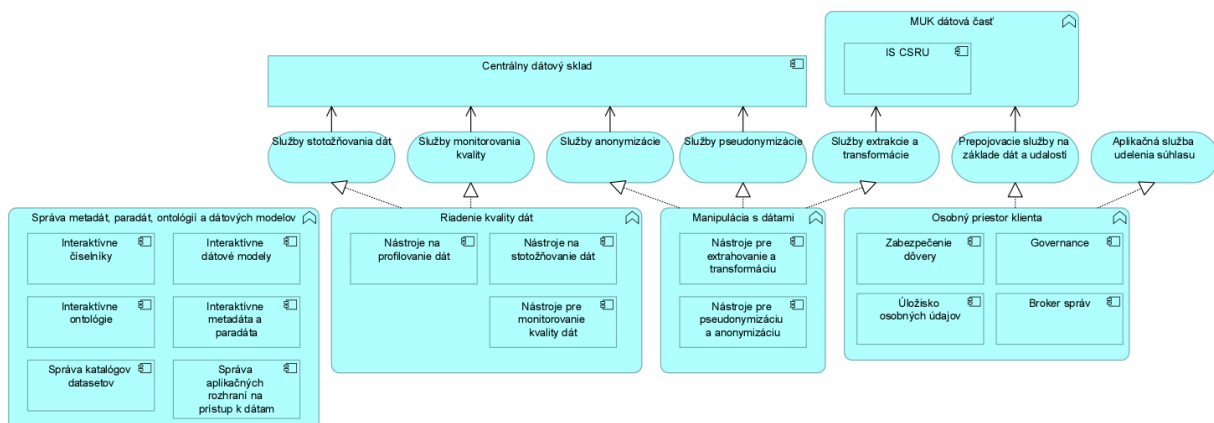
MUK dátová časť

IS CSRU

Centrálny dátový sklad

Služby stotožňovania dát

Služby monitorovania kvality

Služby anonymizácie

Služby pseudonymizácie

Služby extrakcie a transformácie

Prepojovacie služby na základe dát a udalostí

Aplikačná služba udelenia súhlasu

Správa metadát, paradát, ontológií a dátových modelov

Interaktívne číselníky

Interaktívne dátové modely

Interaktívne ontológie

Interaktívne metadáta a paradáta

Správa katalógov datasetov

Správa aplikačných rozhraní na prístup k dátam

Riadenie kvality dát

Nástroje na profilovanie dát

Nástroje na stotožňovanie dát

Nástroje pre monitorovanie kvality dát

Manipulácia s dátami

Nástroje pre extrahovanie a transformáciu

Nástroje pre pseudonymizáciu a anonymizáciu

Osobný priestor klienta

Zabezpečenie dôvery

Governance

Úložisko osobných údajov

Broker správ